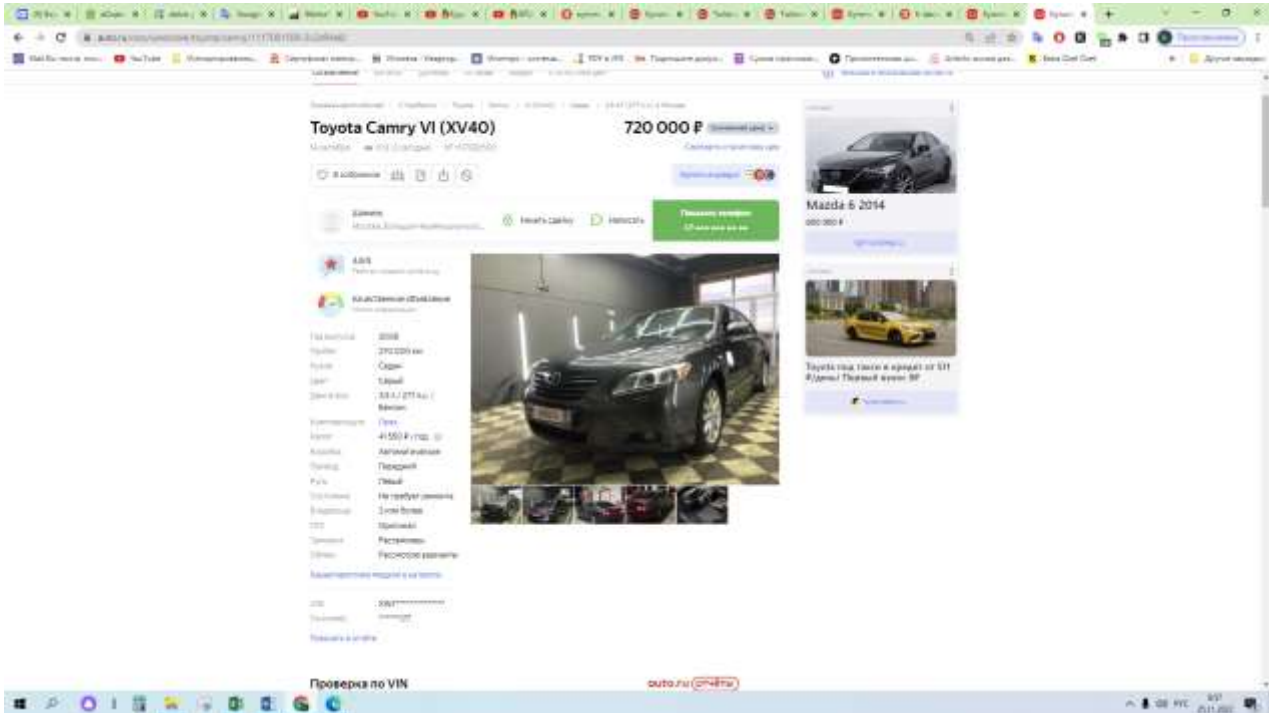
Toyota Camry VI (XV40)

720 000 ₽

В избранное

Показать телефон

Написать

Обменять сделку

2008
270 000 км
Седан
Серый
3.5 л / 277 л.с. / Бензин
41 550 ₽ / год
Автоматическая
Передний
Левый
Не требует ремонта
3 или более
Оригинал
Растаможен

Mazda 6 2014

Toyota под такси в кредит от 511 ₽/день! Первый взнос 0₽

Проверка по VIN

auto.ru отчёты